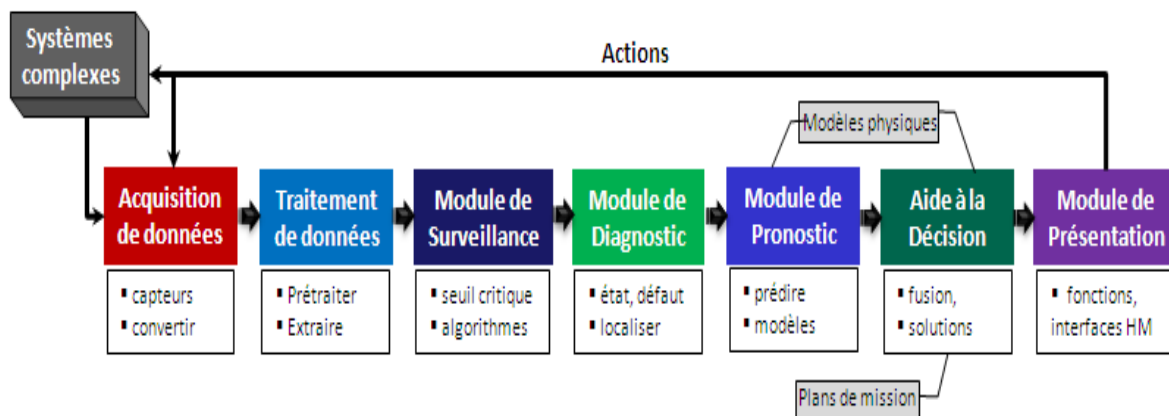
Systèmes complexes

Actions

Modèles physiques

Acquisition de données

Traitement de données

Module de Surveillance

Module de Diagnostic

Module de Pronostic

Aide à la Décision

Module de Présentation

▪ capteurs
▪ convertir

▪ Prétraiter
▪ Extraire

▪ seuil critique
▪ algorithmes

▪ état, défaut
▪ localiser

▪ prédire
▪ modèles

▪ fusion,
▪ solutions

▪ fonctions, interfaces HM

Plans de mission